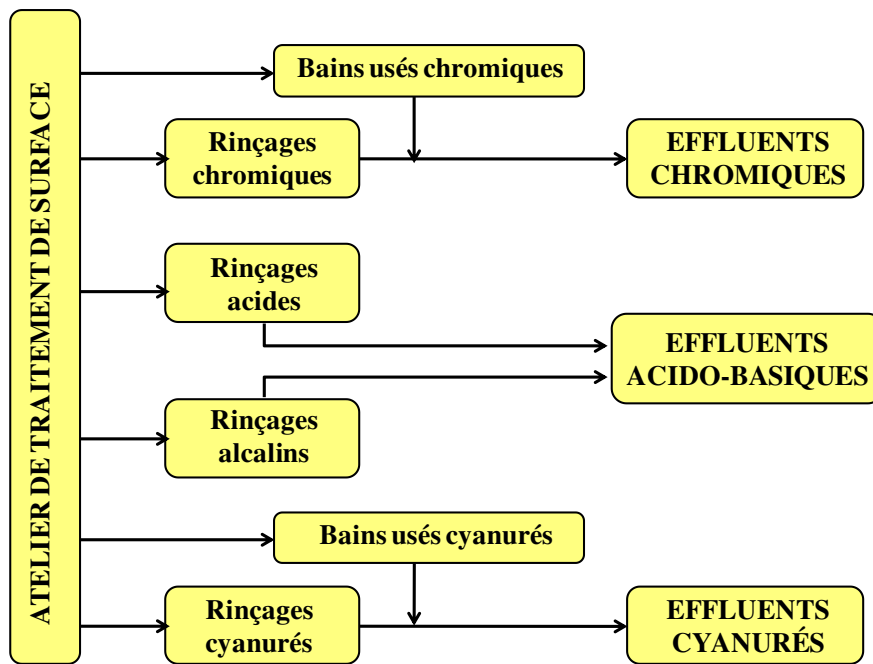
ATELIER DE TRAITEMENT DE SURFACE

Bains usés chromiques

Rinçages chromiques

EFFLUENTS CHROMIQUES

Rinçages acides

EFFLUENTS ACIDO-BASIQUES

Rinçages alcalins

Bains usés cyanurés

Rinçages cyanurés

EFFLUENTS CYANURÉS